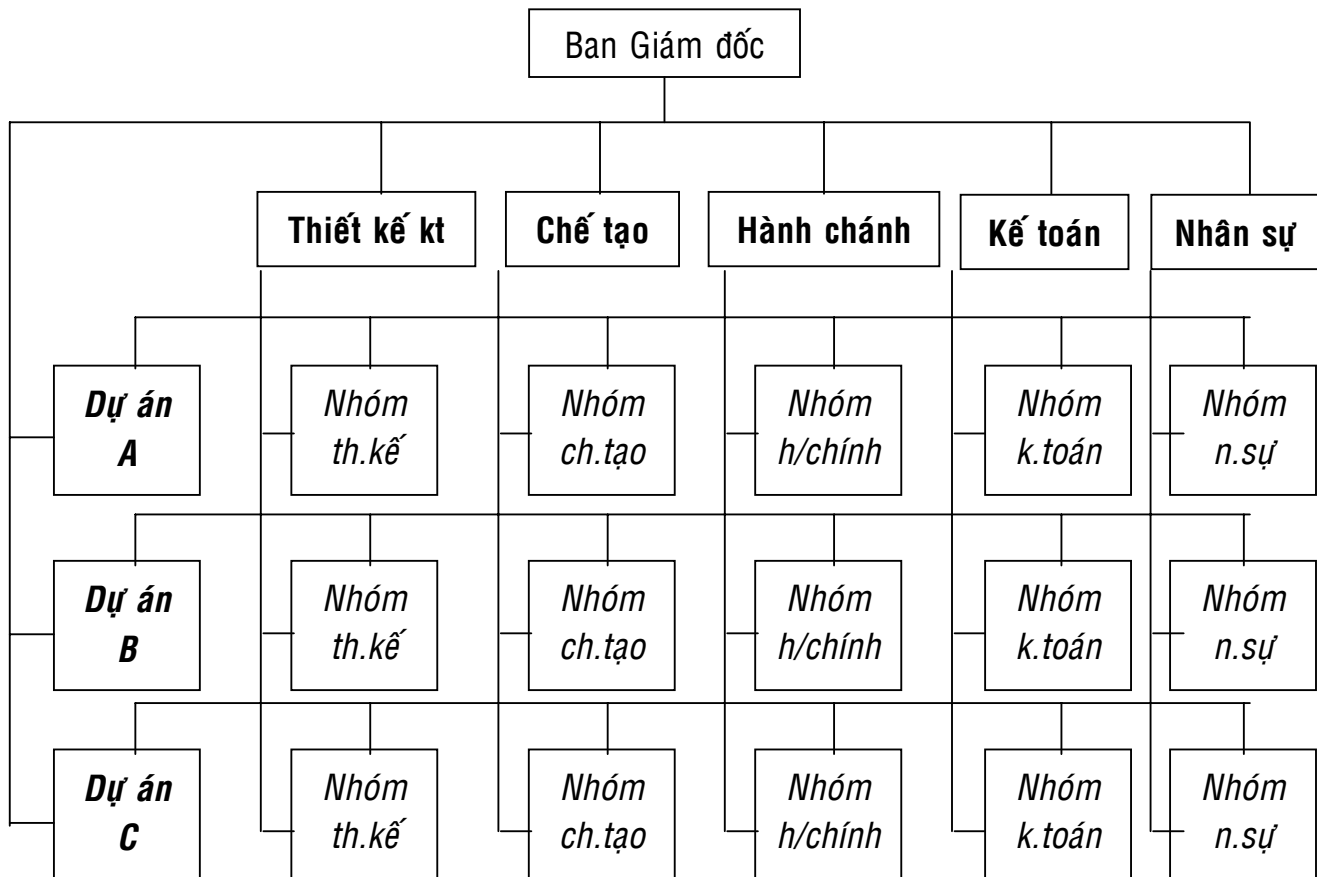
Ban Giám đốc

Thiết kế kt

Chế tạo

Hành chánh

Kế toán

Nhân sự

Dự án A

Nhóm th.kế

Nhóm ch.tạo

Nhóm h/chính

Nhóm k.toán

Nhóm n.sự

Dự án B

Nhóm th.kế

Nhóm ch.tạo

Nhóm h/chính

Nhóm k.toán

Nhóm n.sự

Dự án C

Nhóm th.kế

Nhóm ch.tạo

Nhóm h/chính

Nhóm k.toán

Nhóm n.sự